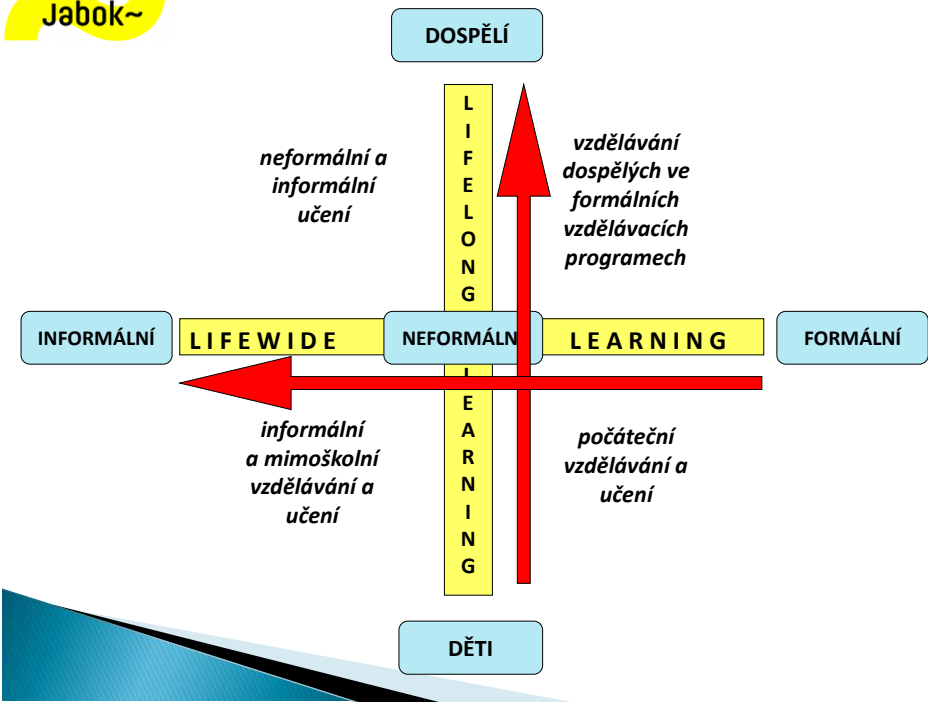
Jabok~

DOSPĚLÍ

L I F E L O N G

neformální a informální učení

vzdělávání dospělých ve formálních vzdělávacích programech

INFORMÁLNÍ

L I F E W I D E

NEFORMÁLN

L E A R N I N G

FORMÁLNÍ

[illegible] E A R N I N G

informální a mimoškolní vzdělávání a učení

počáteční vzdělávání a učení

DĚTI